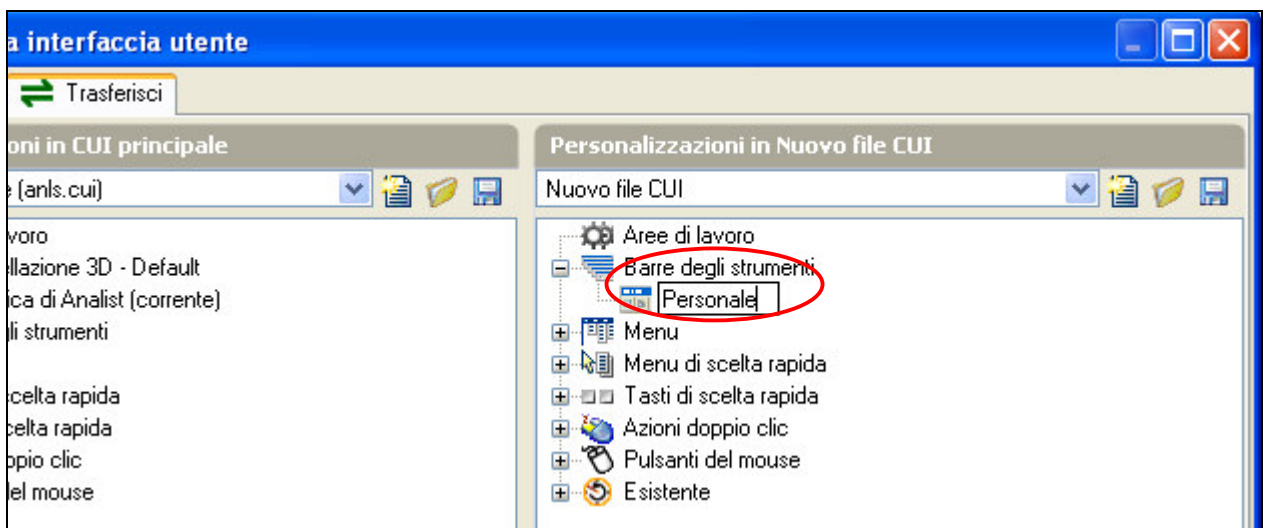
a interfaccia utente

Trasferisci

oni in CUI principale

e (anls.cui)

avoro
ellazione 3D - Default
ica di Analist (corrente)
li strumenti

scelta rapida
celta rapida
oppio clic
el mouse

Personalizzazioni in Nuovo file CUI

Nuovo file CUI

Aree di lavoro
Barre degli strumenti
Personale
Menu
Menu di scelta rapida
Tasti di scelta rapida
Azioni doppio clic
Pulsanti del mouse
Esistente